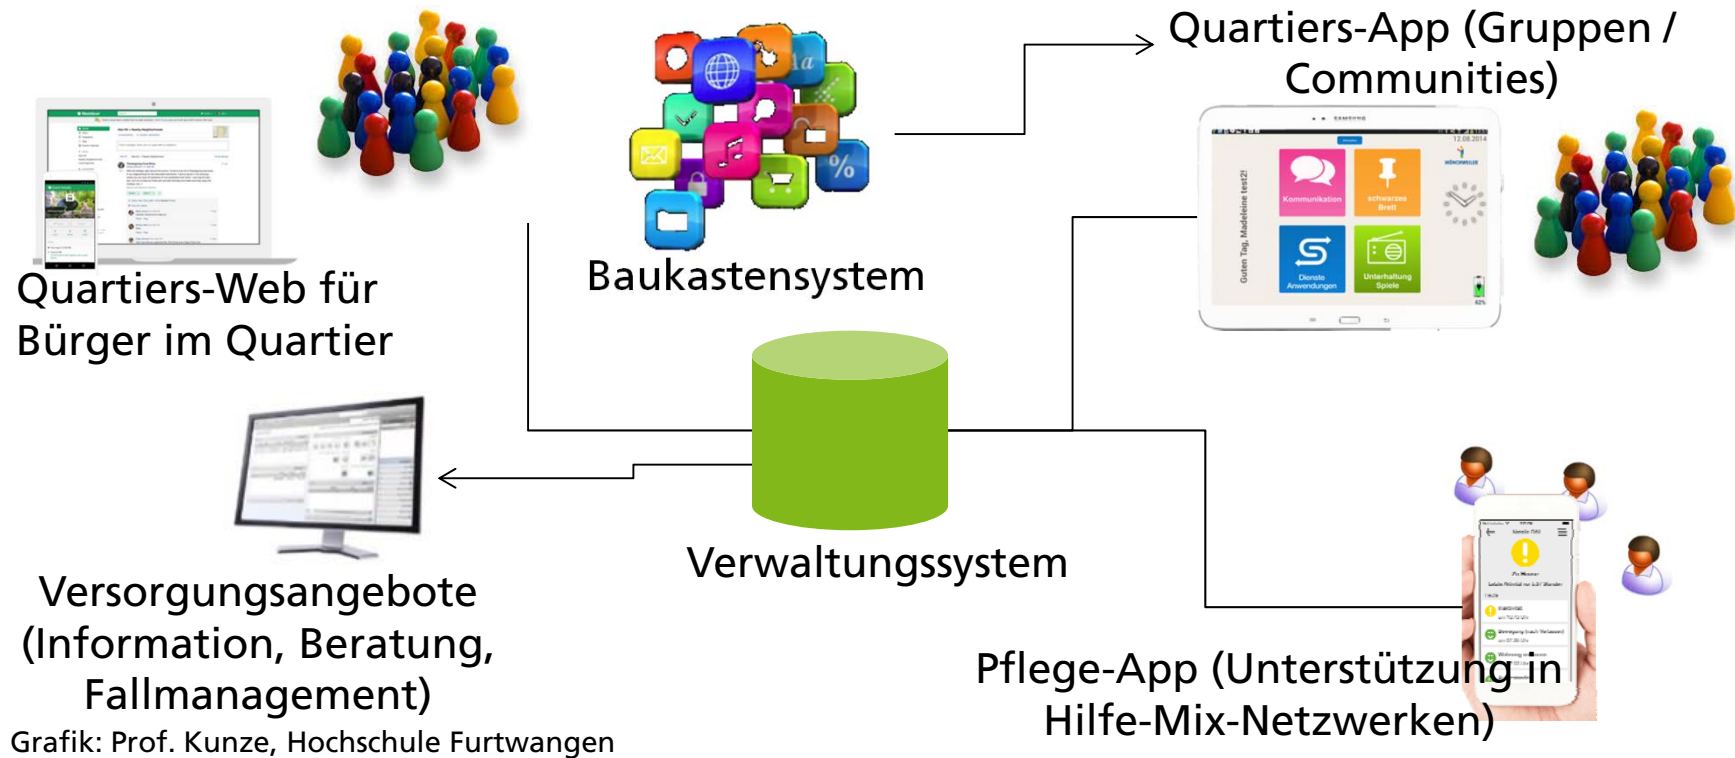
Quartiers-App (Gruppen / Communities)

Quartiers-Web für Bürger im Quartier

Baukastensystem

Guten Tag, Madeleine test2!

Kommunikation

schwarzes Brett

Dienste Anwendungen

Unterhaltung Spiele

Verwaltungssystem

Versorgungsangebote (Information, Beratung, Fallmanagement)

Pflege-App (Unterstützung in Hilfe-Mix-Netzwerken)

Grafik: Prof. Kunze, Hochschule Furtwangen